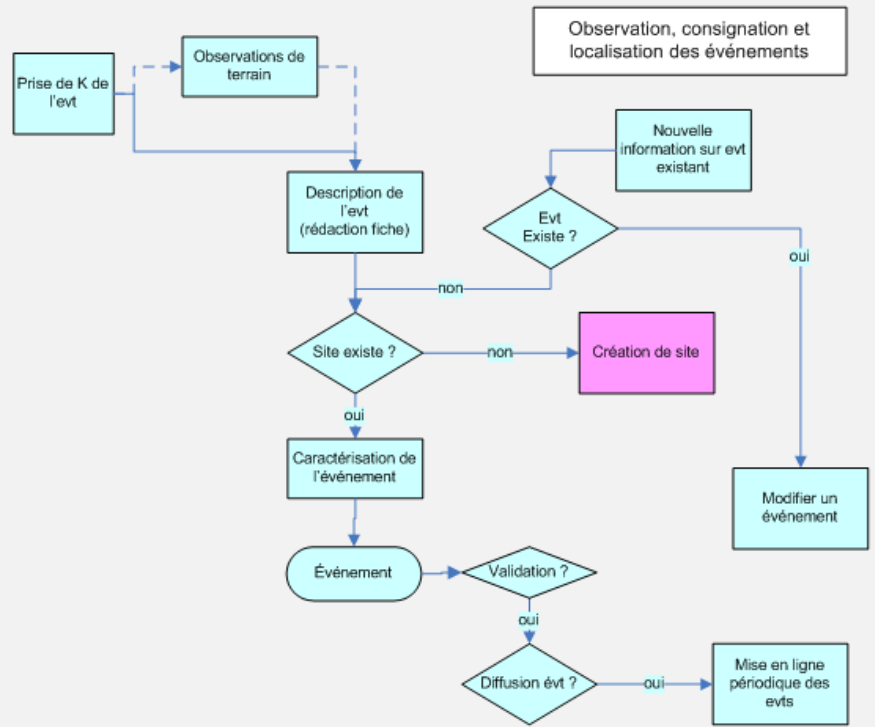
Observation, consignation et localisation des événements

Prise de K de l'evt

Observations de terrain

Nouvelle information sur evt existant

Description de l'evt (rédaction fiche)

Evt Existe ?

oui

non

Site existe ?

non

Création de site

oui

Caractérisation de l'événement

Modifier un événement

Événement

Validation ?

oui

Diffusion évt ?

oui

Mise en ligne périodique des evts